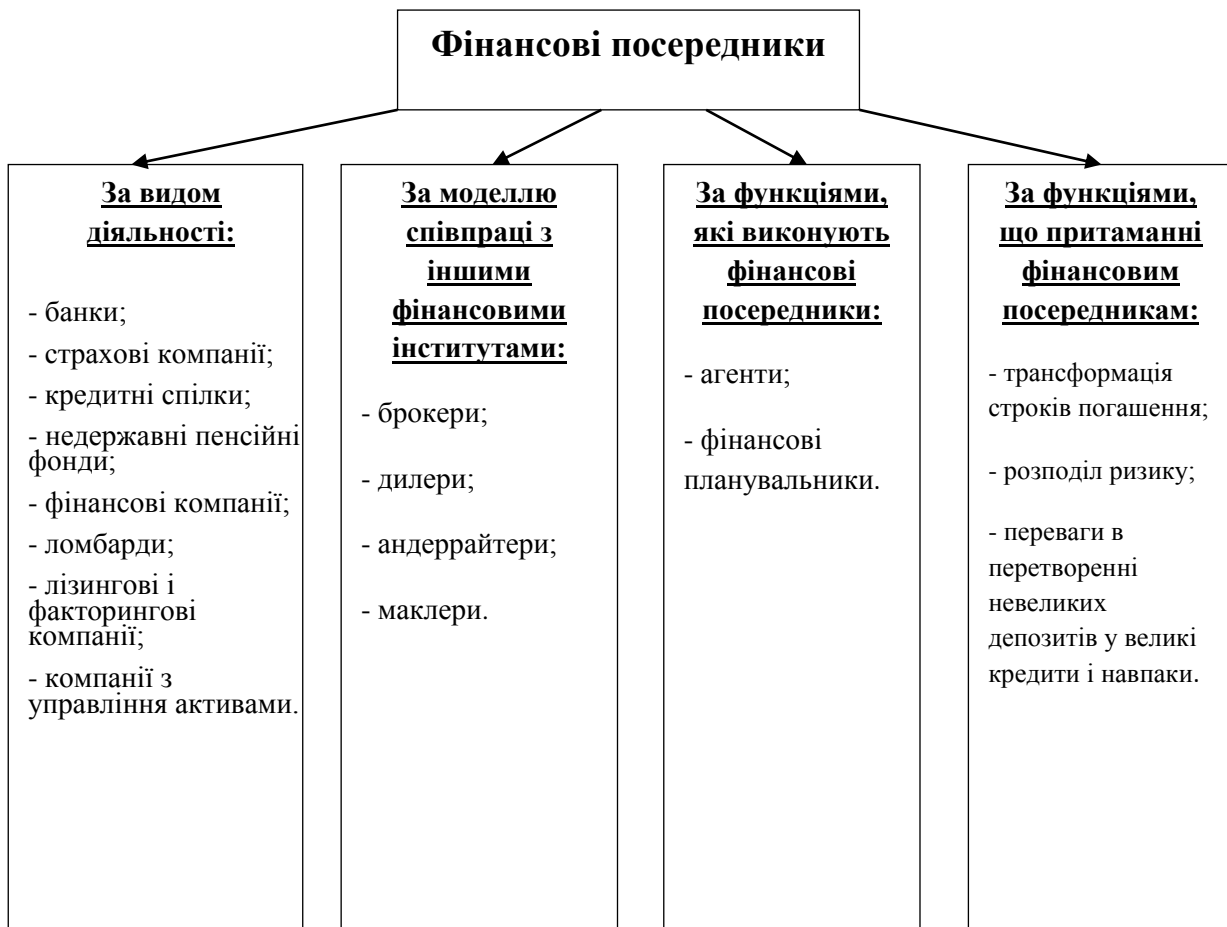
Фінансові посередники

За видом діяльності:

- банки;
- страхові компанії;
- кредитні спілки;
- недержавні пенсійні фонди;
- фінансові компанії;
- ломбарди;
- лізингові і факторингові компанії;
- компанії з управління активами.

За моделлю співпраці з іншими фінансовими інститутами:

- брокери;
- дилери;
- андеррайтери;
- маклери.

За функціями, які виконують фінансові посередники:

- агенти;
- фінансові планувальники.

За функціями, що притаманні фінансовим посередникам:

- трансформація строків погашення;
- розподіл ризику;
- переваги в перетворенні невеликих депозитів у великі кредити і навпаки.